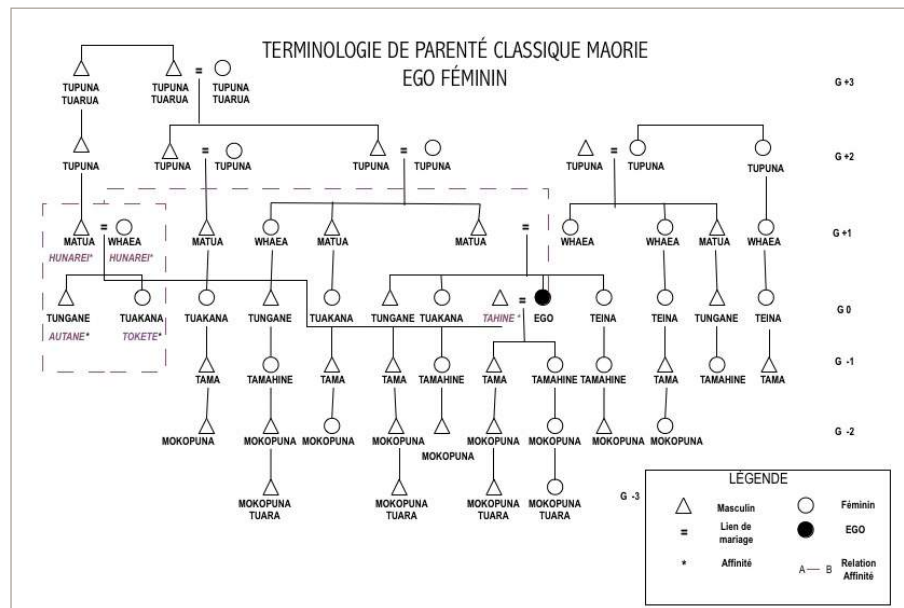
TERMINOLOGIE DE PARENTÉ CLASSIQUE MAORIE
EGO FÉMININ

G +3
TUPUNA TUARUA
TUPUNA TUARUA
TUPUNA TUARUA

G +2
TUPUNA
TUPUNA
TUPUNA
TUPUNA
TUPUNA
TUPUNA
TUPUNA
TUPUNA

G +1
MATUA
WHAEA
HUNAREI*
HUNAREI*
MATUA
WHAEA
MATUA
MATUA
WHAEA
WHAEA
MATUA
WHAEA

G 0
TUNGANE
AUTANE*
TUAKANA
TOKETE*
TUAKANA
TUNGANE
TUAKANA
TUNGANE
TUAKANA
TAHINE*
EGO
TEINA
TEINA
TUNGANE
TEINA

G -1
TAMA
TAMAHINE
TAMA
TAMA
TAMAHINE
TAMA
TAMAHINE
TAMAHINE
TAMA
TAMAHINE
TAMA

G -2
MOKOPUNA
MOKOPUNA
MOKOPUNA
MOKOPUNA
MOKOPUNA
MOKOPUNA
MOKOPUNA
MOKOPUNA
MOKOPUNA

G -3
MOKOPUNA TUARA
MOKOPUNA TUARA
MOKOPUNA TUARA
MOKOPUNA TUARA

LÉGENDE
Masculin
Féminin
= Lien de mariage
EGO
* Affinité
A — B Relation Affinité